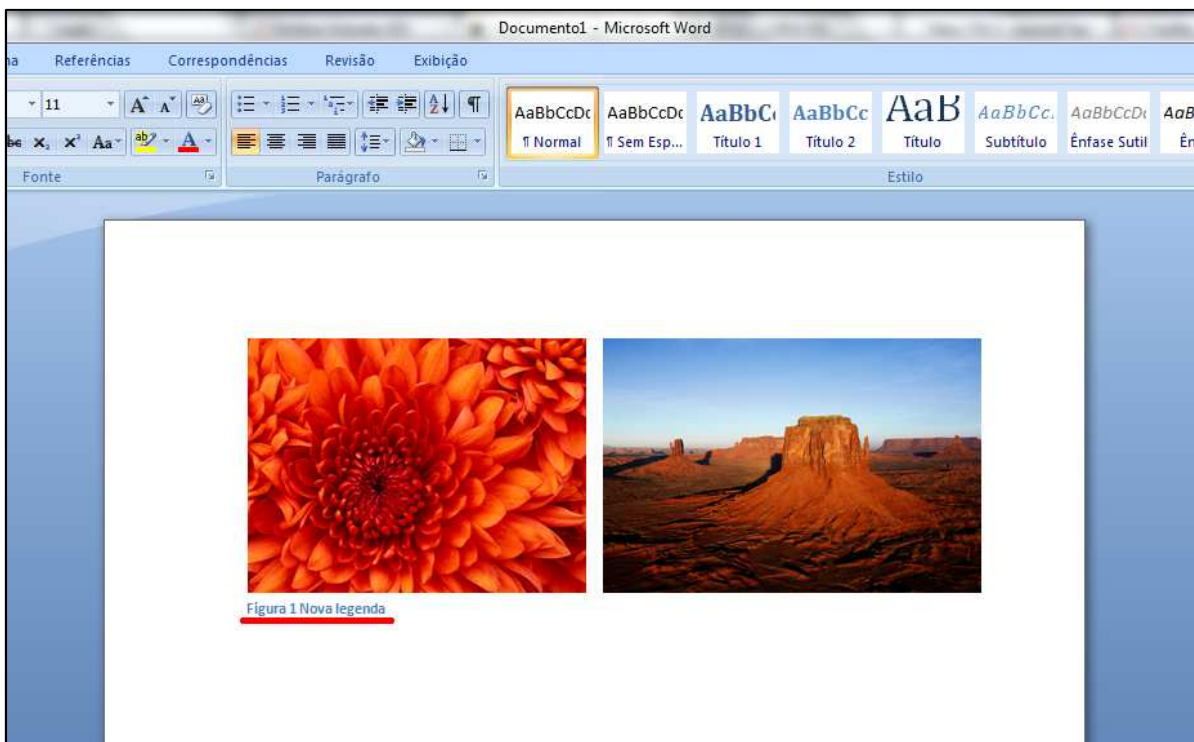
Documento1 - Microsoft Word

na Referências Correspondências Revisão Exibição

11

AaBbCcDc AaBbCcDc AaBbC AaBbCc AaB AaBbCc. AaBbCcDc AaB

¶ Normal ¶ Sem Esp... Título 1 Título 2 Título Subtítulo Ênfase Sutil Ên

Fonte Parágrafo Estilo

Figura 1 Nova legenda